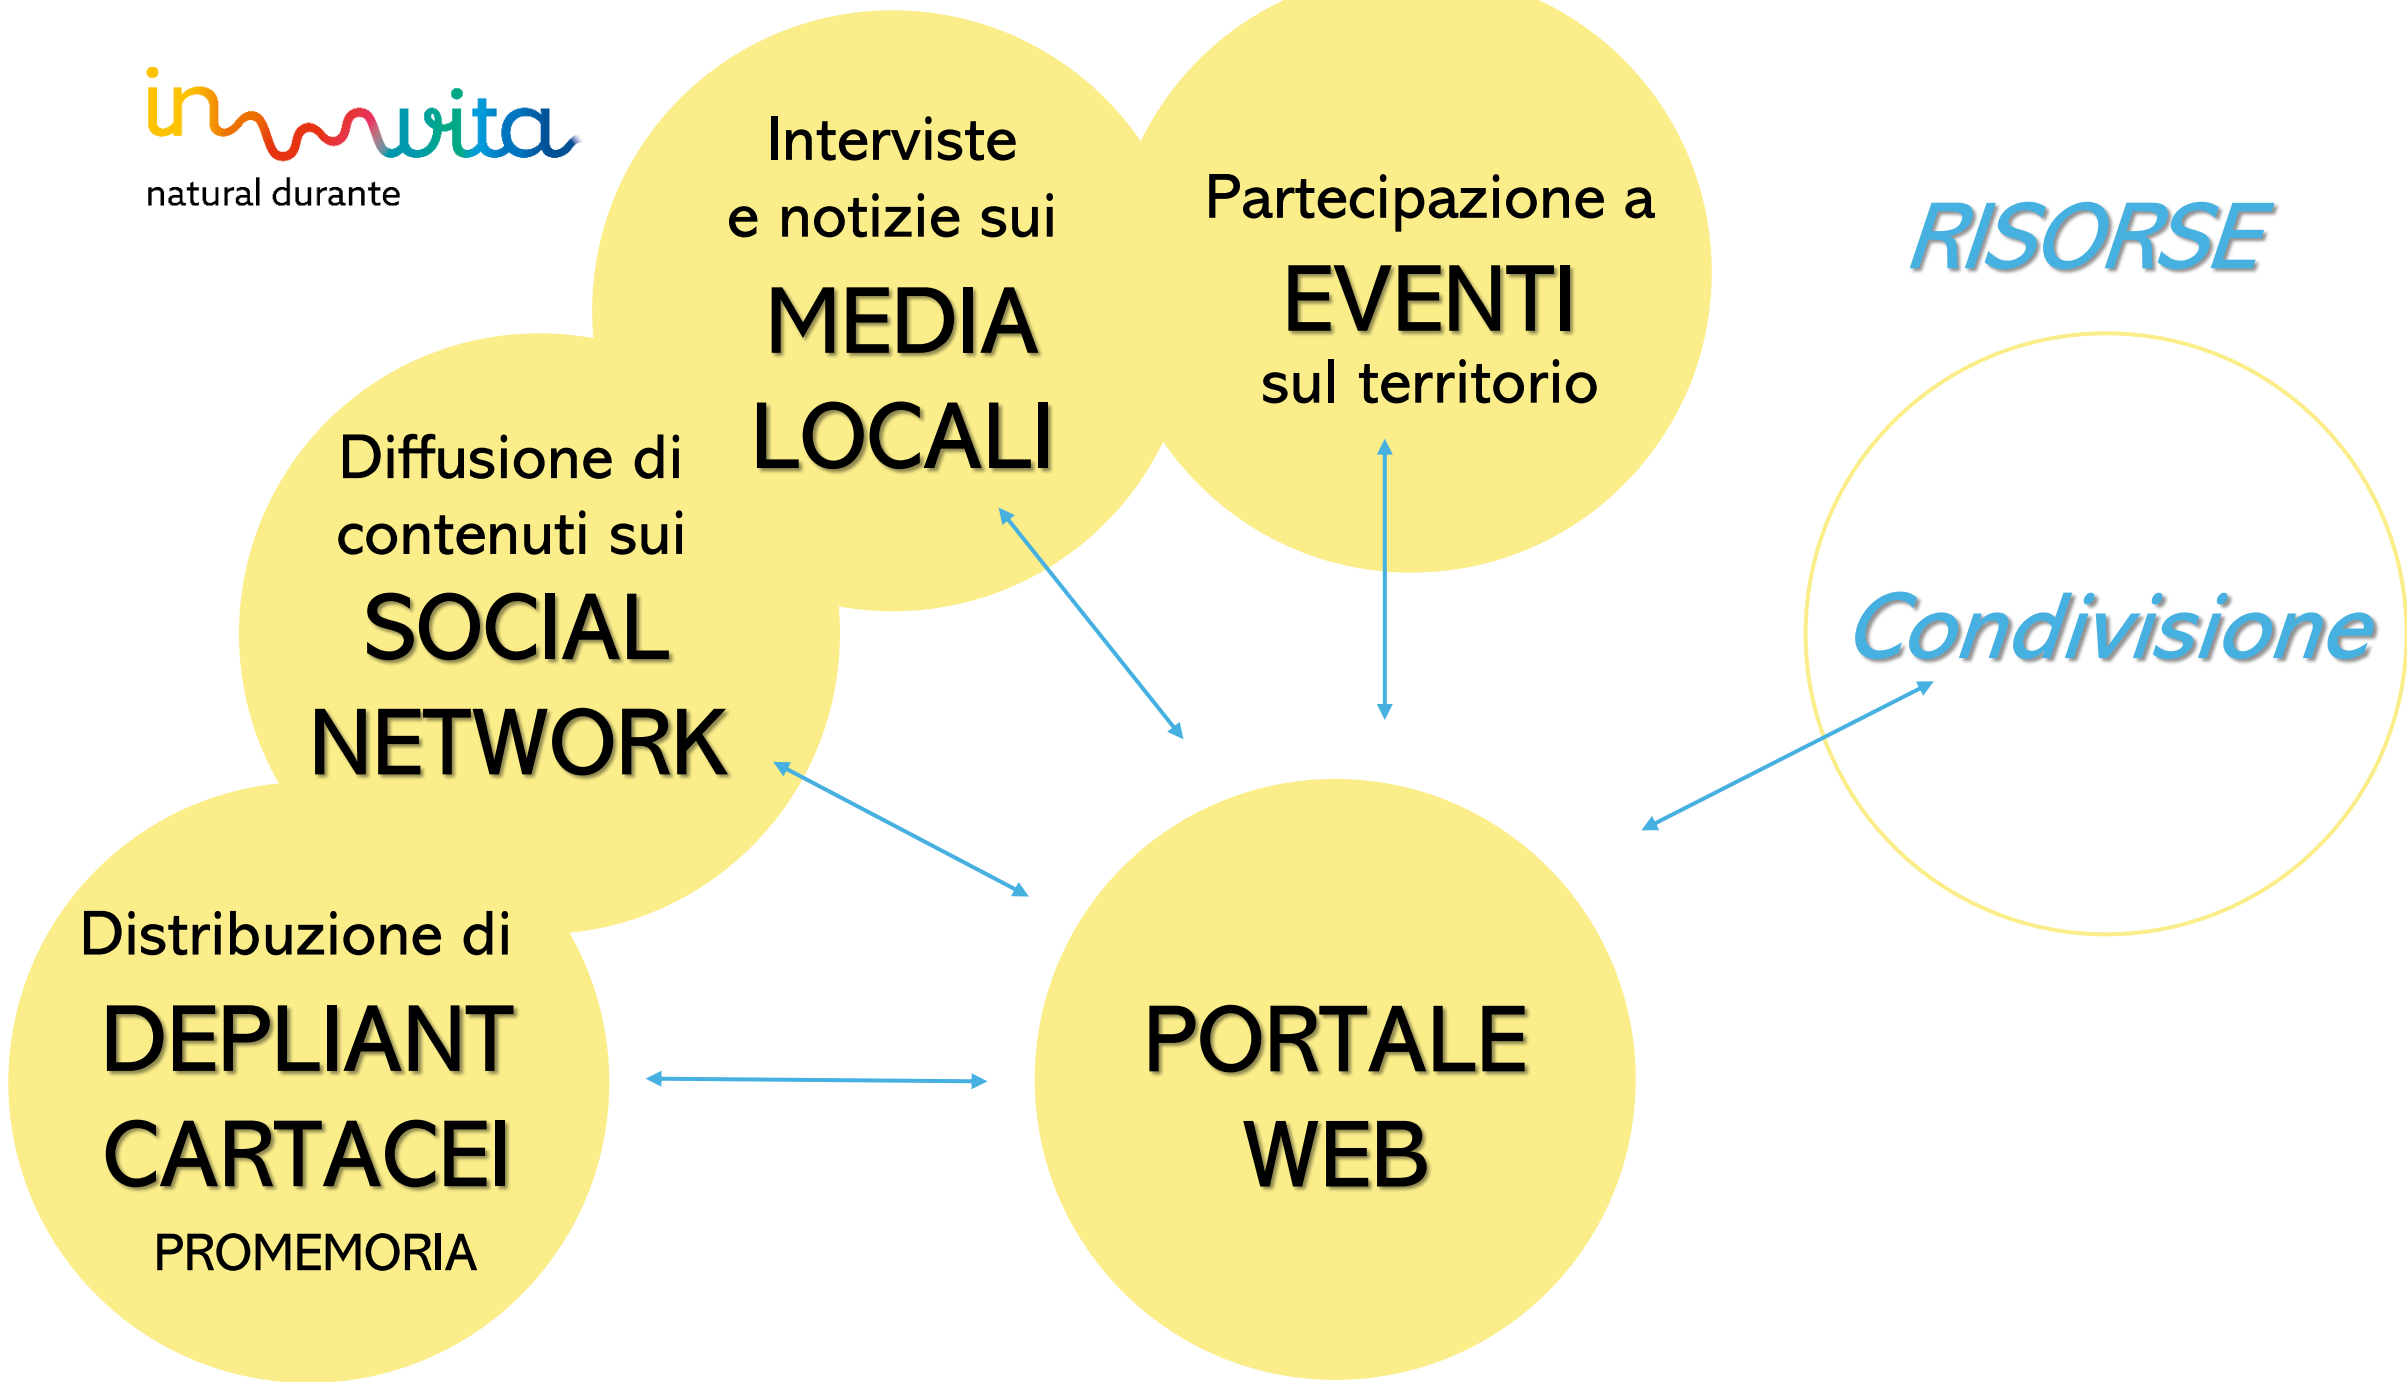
invita
natural durante

Interviste e notizie sui
MEDIA LOCALI

Partecipazione a
EVENTI
sul territorio

RISORSE

Diffusione di contenuti sui
SOCIAL NETWORK

Condivisione

Distribuzione di
DEPLIANT CARTACEI
PROMEMORIA

PORTALE WEB